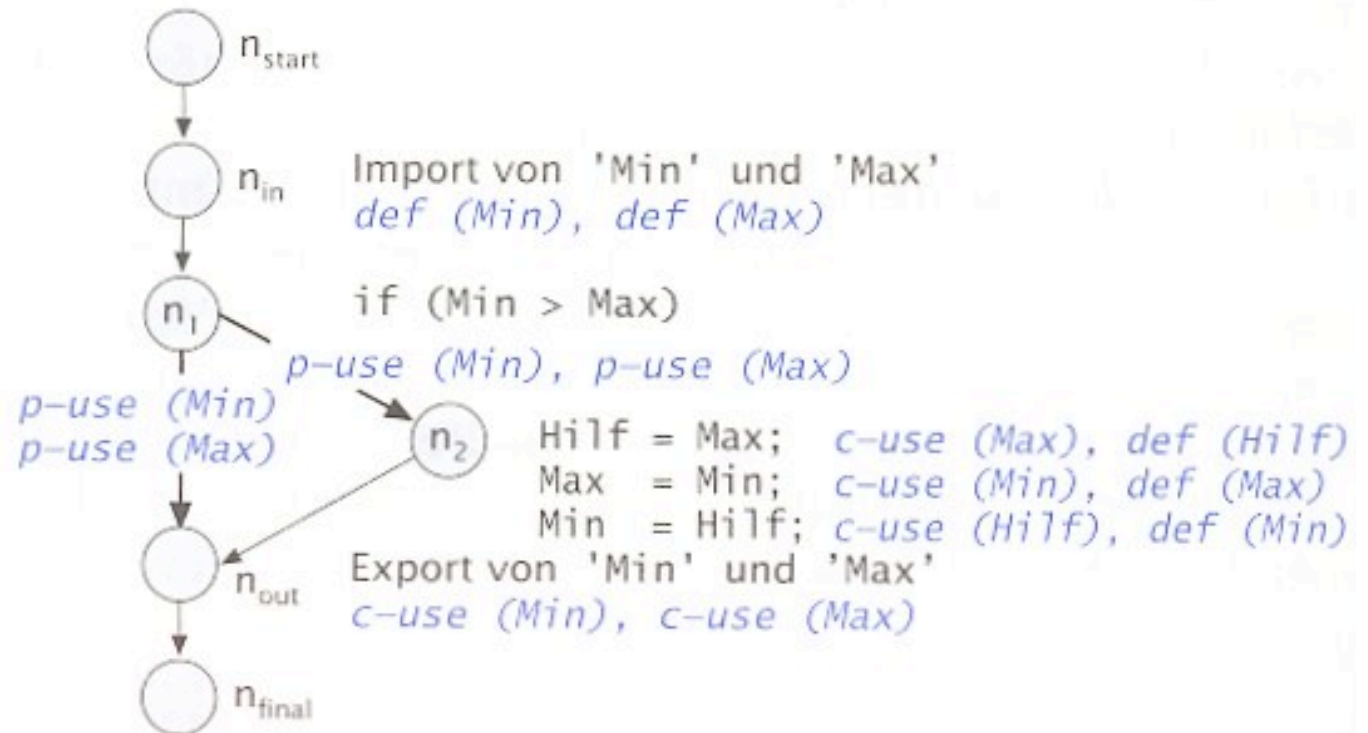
$n_{start}$

$n_{in}$ Import von 'Min' und 'Max'
def (Min), def (Max)

$n_1$ if (Min > Max)
p-use (Min), p-use (Max)

p-use (Min)
p-use (Max)

$n_2$ Hilf = Max; c-use (Max), def (Hilf)
Max = Min; c-use (Min), def (Max)
Min = Hilf; c-use (Hilf), def (Min)

$n_{out}$ Export von 'Min' und 'Max'
c-use (Min), c-use (Max)

$n_{final}$